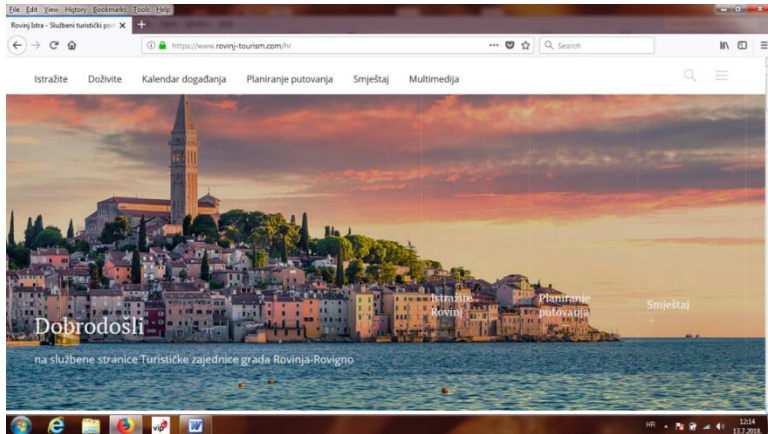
File Edit View History Bookmarks Tools Help

Rovinj Istra - Službeni turistički por ×

https://www.rovinj-tourism.com/hr

Search

Istražite Doživite Kalendar događanja Planiranje putovanja Smještaj Multimedija

Istražite Rovinj

Planiranje putovanja

Smještaj

Dobrodošli

na službene stranice Turističke zajednice grada Rovinja-Rovigno

HR 12:14 13.7.2018.